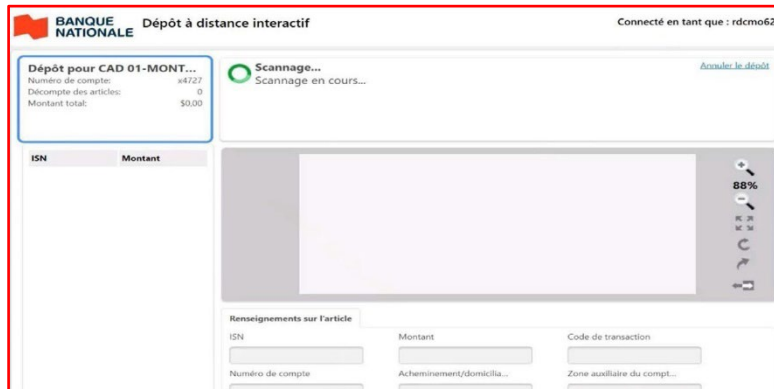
BANQUE NATIONALE Dépôt à distance interactif

Connecté en tant que : rdcmo62

Dépôt pour CAD 01-MONT...
Numéro de compte: x4727
Décompte des articles: 0
Montant total: $0.00

Scannage...
Scannage en cours...

Annuler le dépôt

| ISN | Montant |
|---|---|

88%

Renseignements sur l'article

ISN

Montant

Code de transaction

Numéro de compte

Acheminement/domicilia...

Zone auxiliaire du compt...